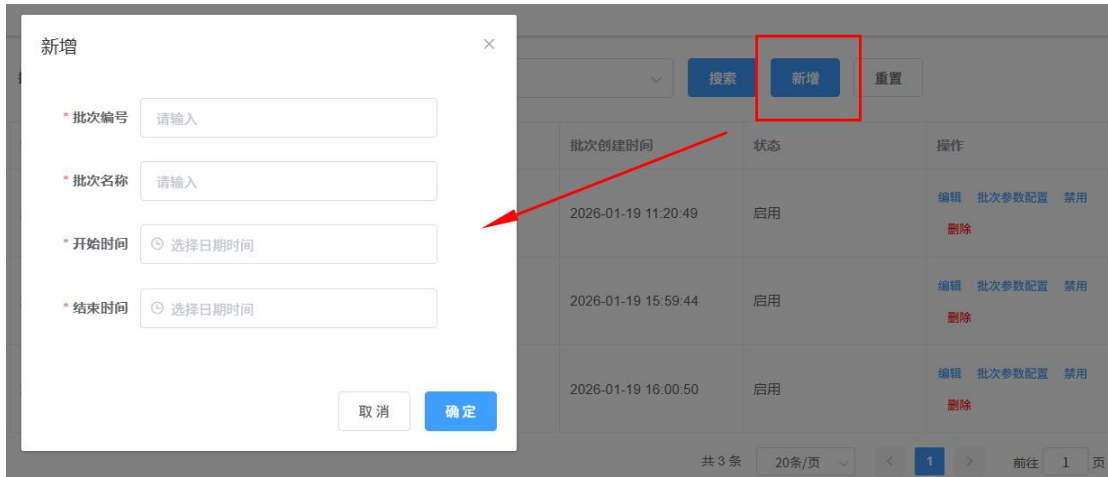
新增

×

* 批次编号 请输入

* 批次名称 请输入

* 开始时间 选择日期时间

* 结束时间 选择日期时间

取消 确定

搜索 新增 重置

| 批次创建时间 | 状态 | 操作 |
|---|---|---|
| 2026-01-19 11:20:49 | 启用 | 编辑 批次参数配置 禁用 删除 |
| 2026-01-19 15:59:44 | 启用 | 编辑 批次参数配置 禁用 删除 |
| 2026-01-19 16:00:50 | 启用 | 编辑 批次参数配置 禁用 删除 |

共 3 条 20条/页 < 1 > 前往 1 页